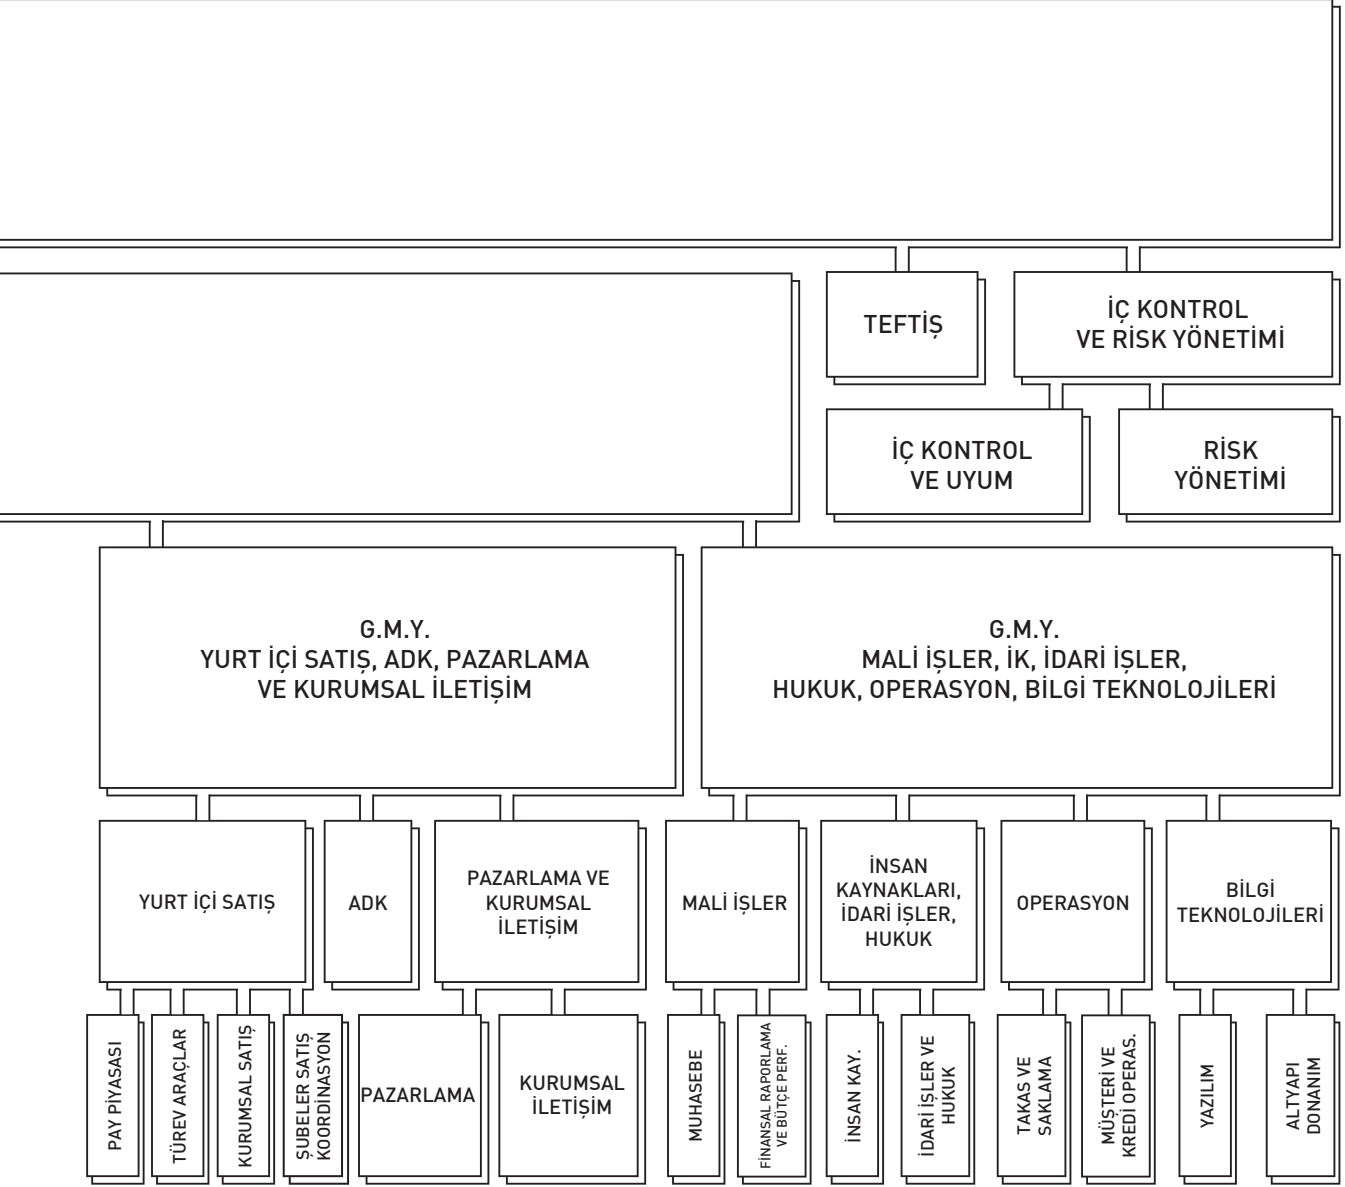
TEFTİŞ

İÇ KONTROL VE RİSK YÖNETİMİ

İÇ KONTROL VE UYUM

RİSK YÖNETİMİ

G.M.Y.
YURT İÇİ SATIŞ, ADK, PAZARLAMA VE KURUMSAL İLETİŞİM

G.M.Y.
MALİ İŞLER, İK, İDARİ İŞLER, HUKUK, OPERASYON, BİLGİ TEKNOLOJİLERİ

YURT İÇİ SATIŞ

ADK

PAZARLAMA VE KURUMSAL İLETİŞİM

MALİ İŞLER

İNSAN KAYNAKLARI, İDARİ İŞLER, HUKUK

OPERASYON

BİLGİ TEKNOLOJİLERİ

PAY PİYASASI

TÜREV ARAÇLAR

KURUMSAL SATIŞ

ŞUBELER SATIŞ KOORDİNASYON

PAZARLAMA

KURUMSAL İLETİŞİM

MUHASEBE

FİNANSAL RAPORLAMA VE BÜTÇE PERF.

İNSAN KAY.

İDARİ İŞLER VE HUKUK

TAKAS VE SAKLAMA

MÜŞTERİ VE KREDİ OPERAS.

YAZILIM

ALTYAPI DONANIM